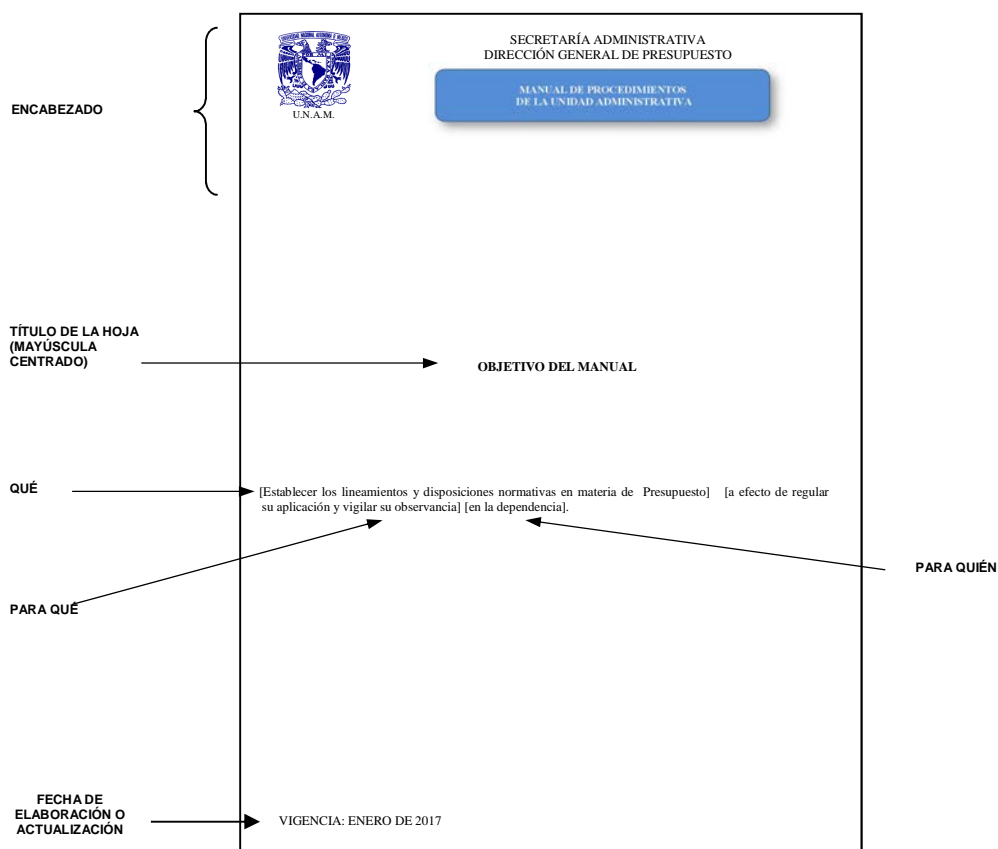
ENCABEZADO

U.N.A.M.

SECRETARÍA ADMINISTRATIVA
DIRECCIÓN GENERAL DE PRESUPUESTO

MANUAL DE PROCEDIMIENTOS
DE LA UNIDAD ADMINISTRATIVA

TÍTULO DE LA HOJA (MAYÚSCULA CENTRADO)

OBJETIVO DEL MANUAL

QUÉ

[Establecer los lineamientos y disposiciones normativas en materia de Presupuesto] [a efecto de regular su aplicación y vigilar su observancia] [en la dependencia].

PARA QUIÉN

PARA QUÉ

FECHA DE ELABORACIÓN O ACTUALIZACIÓN

VIGENCIA: ENERO DE 2017